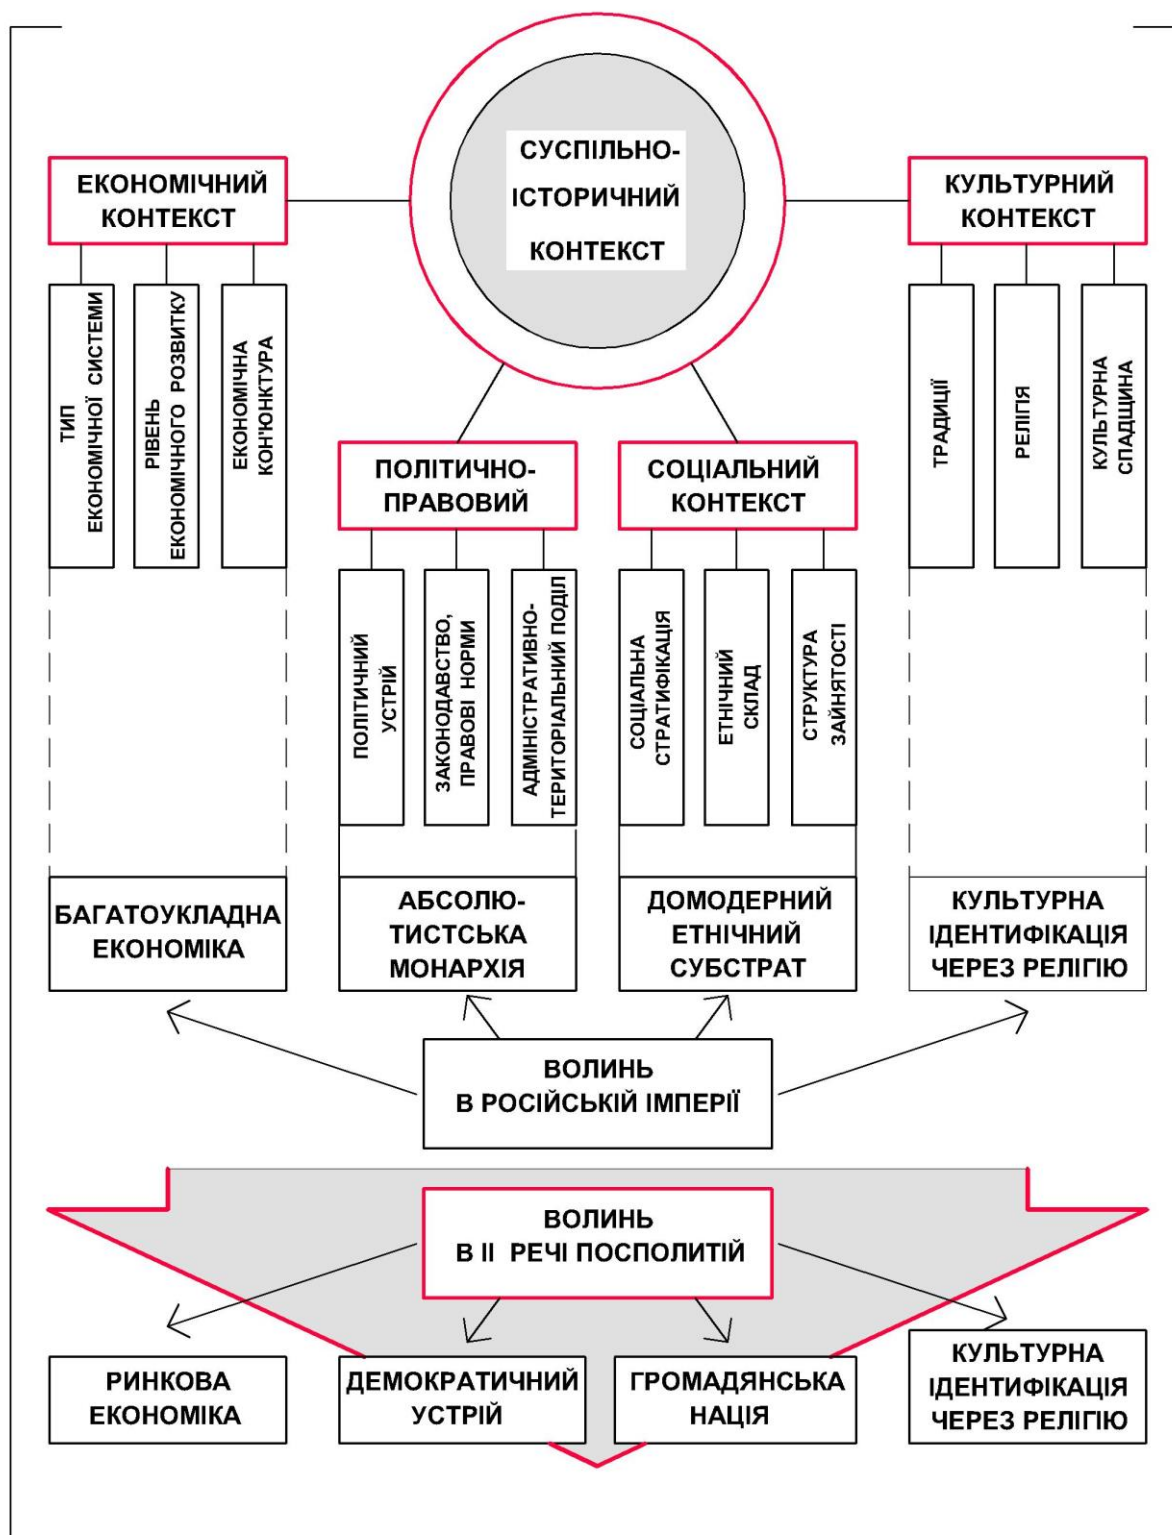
СУСПІЛЬНО-ІСТОРИЧНИЙ КОНТЕКСТ

ЕКОНОМІЧНИЙ КОНТЕКСТ

ТИП ЕКОНОМІЧНОЇ СИСТЕМИ

РІВЕНЬ ЕКОНОМІЧНОГО РОЗВИТКУ

ЕКОНОМІЧНА КОН'ЮНКТУРА

КУЛЬТУРНИЙ КОНТЕКСТ

ТРАДИЦІЇ

РЕЛІГІЯ

КУЛЬТУРНА СПАДЩИНА

ПОЛІТИЧНО-ПРАВОВИЙ

ПОЛІТИЧНИЙ УСТРІЙ

ЗАКОНОДАВСТВО, ПРАВОВІ НОРМИ

АДМІНІСТРАТИВНО-ТЕРИТОРІАЛЬНИЙ ПОДІЛ

СОЦІАЛЬНИЙ КОНТЕКСТ

СОЦІАЛЬНА СТРАТИФІКАЦІЯ

ЕТНІЧНИЙ СКЛАД

СТРУКТУРА ЗАЙНЯТОСТІ

БАГАТОУКЛАДНА ЕКОНОМІКА

АБСОЛЮ-ТИСТСЬКА МОНАРХІЯ

ДОМОДЕРНИЙ ЕТНІЧНИЙ СУБСТРАТ

КУЛЬТУРНА ІДЕНТИФІКАЦІЯ ЧЕРЕЗ РЕЛІГІЮ

ВОЛИНЬ В РОСІЙСЬКІЙ ІМПЕРІЇ

ВОЛИНЬ В II РЕЧІ ПОСПОЛИТІЙ

РИНКОВА ЕКОНОМІКА

ДЕМОКРАТИЧНИЙ УСТРІЙ

ГРОМАДЯНСЬКА НАЦІЯ

КУЛЬТУРНА ІДЕНТИФІКАЦІЯ ЧЕРЕЗ РЕЛІГІЮ